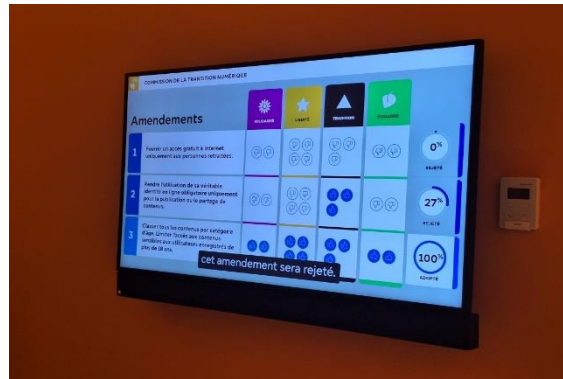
COMMISSION DE LA TRANSITION NUMÉRIQUE

Amendements

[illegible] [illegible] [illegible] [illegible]

1 Réserver un accès gratuit à internet uniquement aux personnes retraitées.

0%
REJETÉ

2 Rendre l'utilisation de sa véritable identité en ligne obligatoire uniquement pour la publication ou le partage de contenus.

27%
REJETÉ

3 Classer tous les contenus par catégorie d'âge. Limiter toutes les contenus sensibles aux utilisateurs enregistrés de plus de 18 ans.

100%
ADOPTÉ

cet amendement sera rejeté.